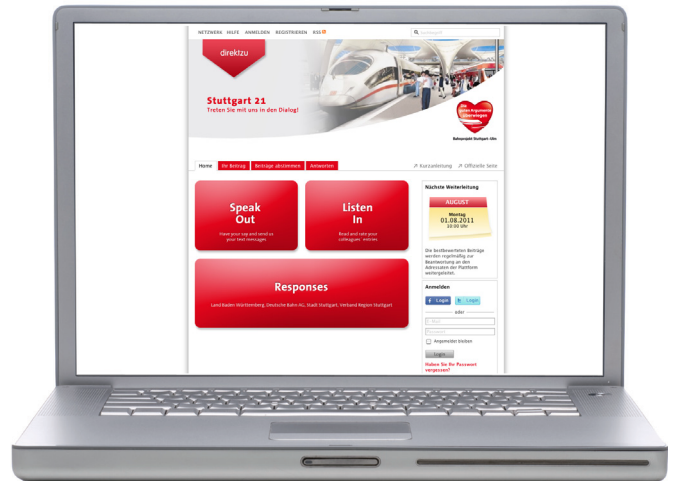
NETZWERK HILFE ANMELDEN REGISTRIEREN RSS

direktzu

Stuttgart 21
Treten Sie mit uns in den Dialog!

Die besten Argumente überzeugen

Bahnprojekt Stuttgart–Ulm

Home | Ihr Beitrag | Beiträge abstimmen | Antworten

↗ Kurzanleitung ↗ Offizielle Seite

Speak Out
Have your say and send us your best messages.

Listen In
Read and rate your colleagues' entries.

Responses
Land Baden-Württemberg, Deutsche Bahn AG, Stadt Stuttgart, Verband Region Stuttgart

Nächste Weiterleitung

AUGUST
Montag
01.08.2011
10:00 Uhr

Die bestbewerteten Beiträge werden regelmäßig zur Beantwortung an den Adressaten der Plattform weitergeleitet.

Anmelden

f Login
in Login
oder
E-Mail
Passwort
Angemeldet bleiben
Login
Haben Sie Ihr Passwort vergessen?